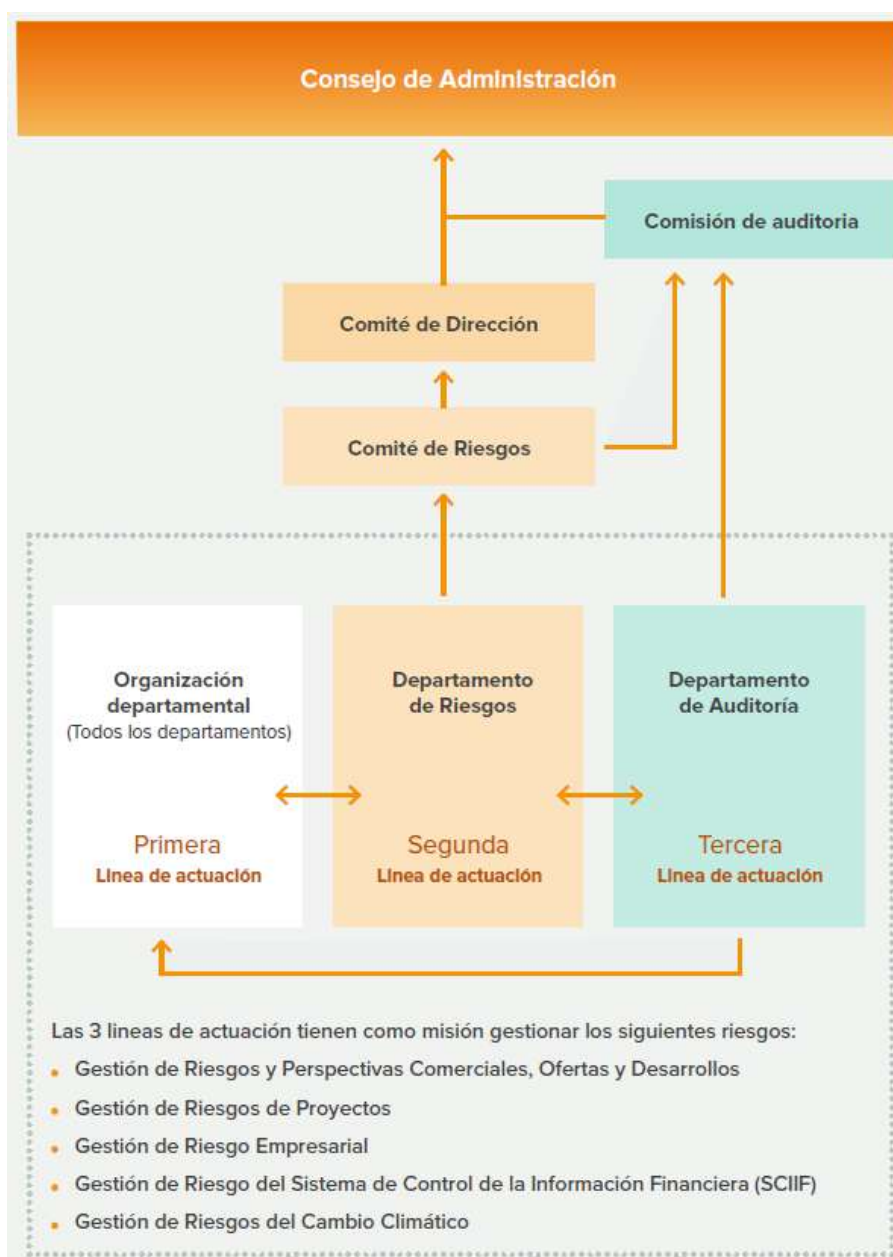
Consejo de Administración

Comisión de auditoria

Comité de Dirección

Comité de Riesgos

Organización departamental
(Todos los departamentos)

Primera
Linea de actuación

Departamento de Riesgos

Segunda
Linea de actuación

Departamento de Auditoría

Tercera
Linea de actuación

Las 3 lineas de actuación tienen como misión gestionar los siguientes riesgos:

- Gestión de Riesgos y Perspectivas Comerciales, Ofertas y Desarrollos
- Gestión de Riesgos de Proyectos
- Gestión de Riesgo Empresarial
- Gestión de Riesgo del Sistema de Control de la Información Financiera (SCIIF)
- Gestión de Riesgos del Cambio Climático